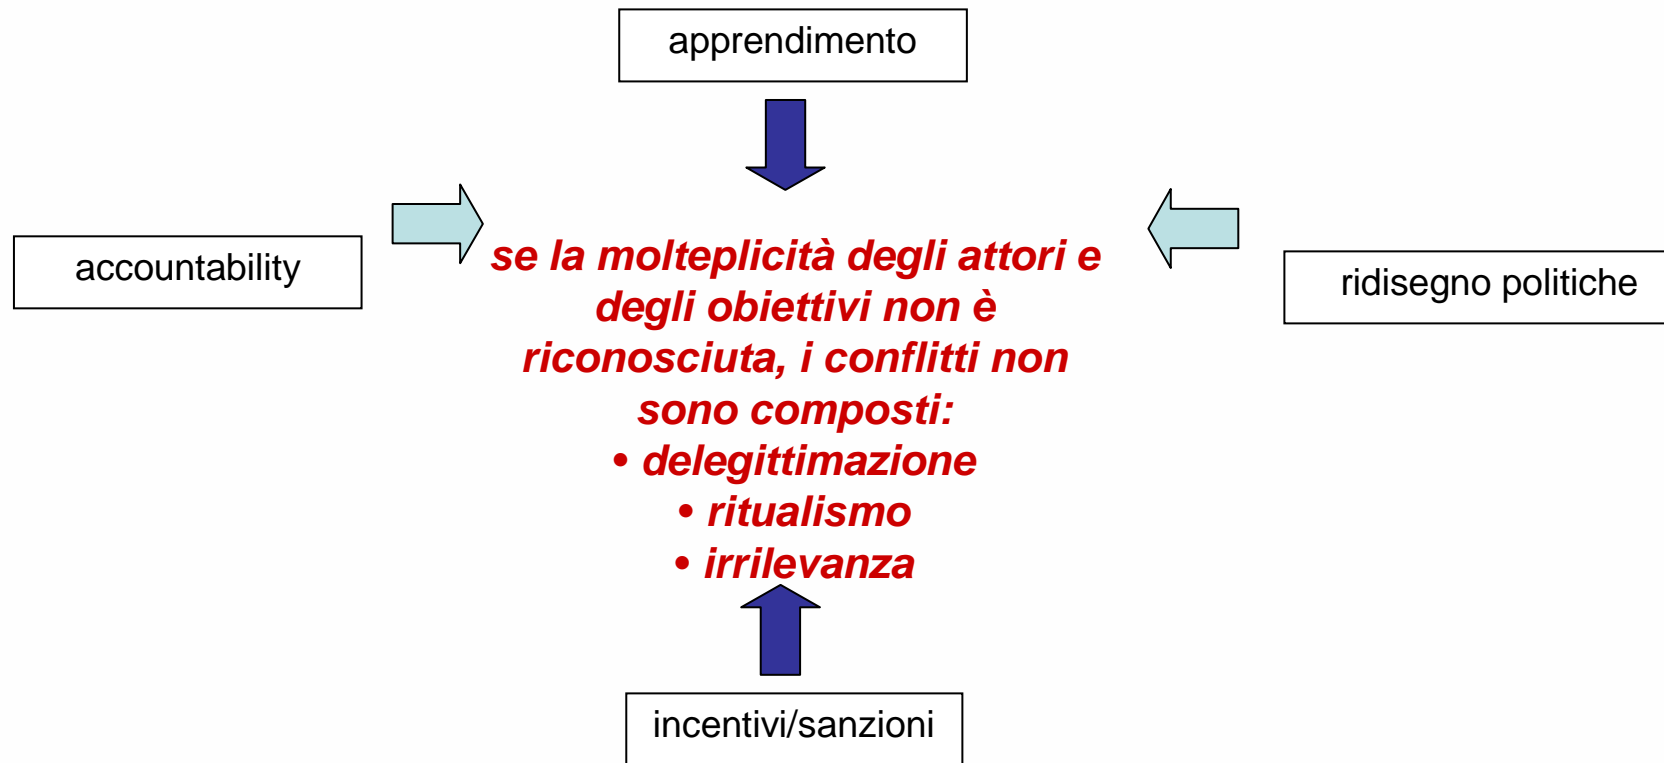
apprendimento

accountability

se la molteplicità degli attori e degli obiettivi non è riconosciuta, i conflitti non sono composti:
• delegittimazione
• ritualismo
• irrilevanza

ridisegno politiche

incentivi/sanzioni